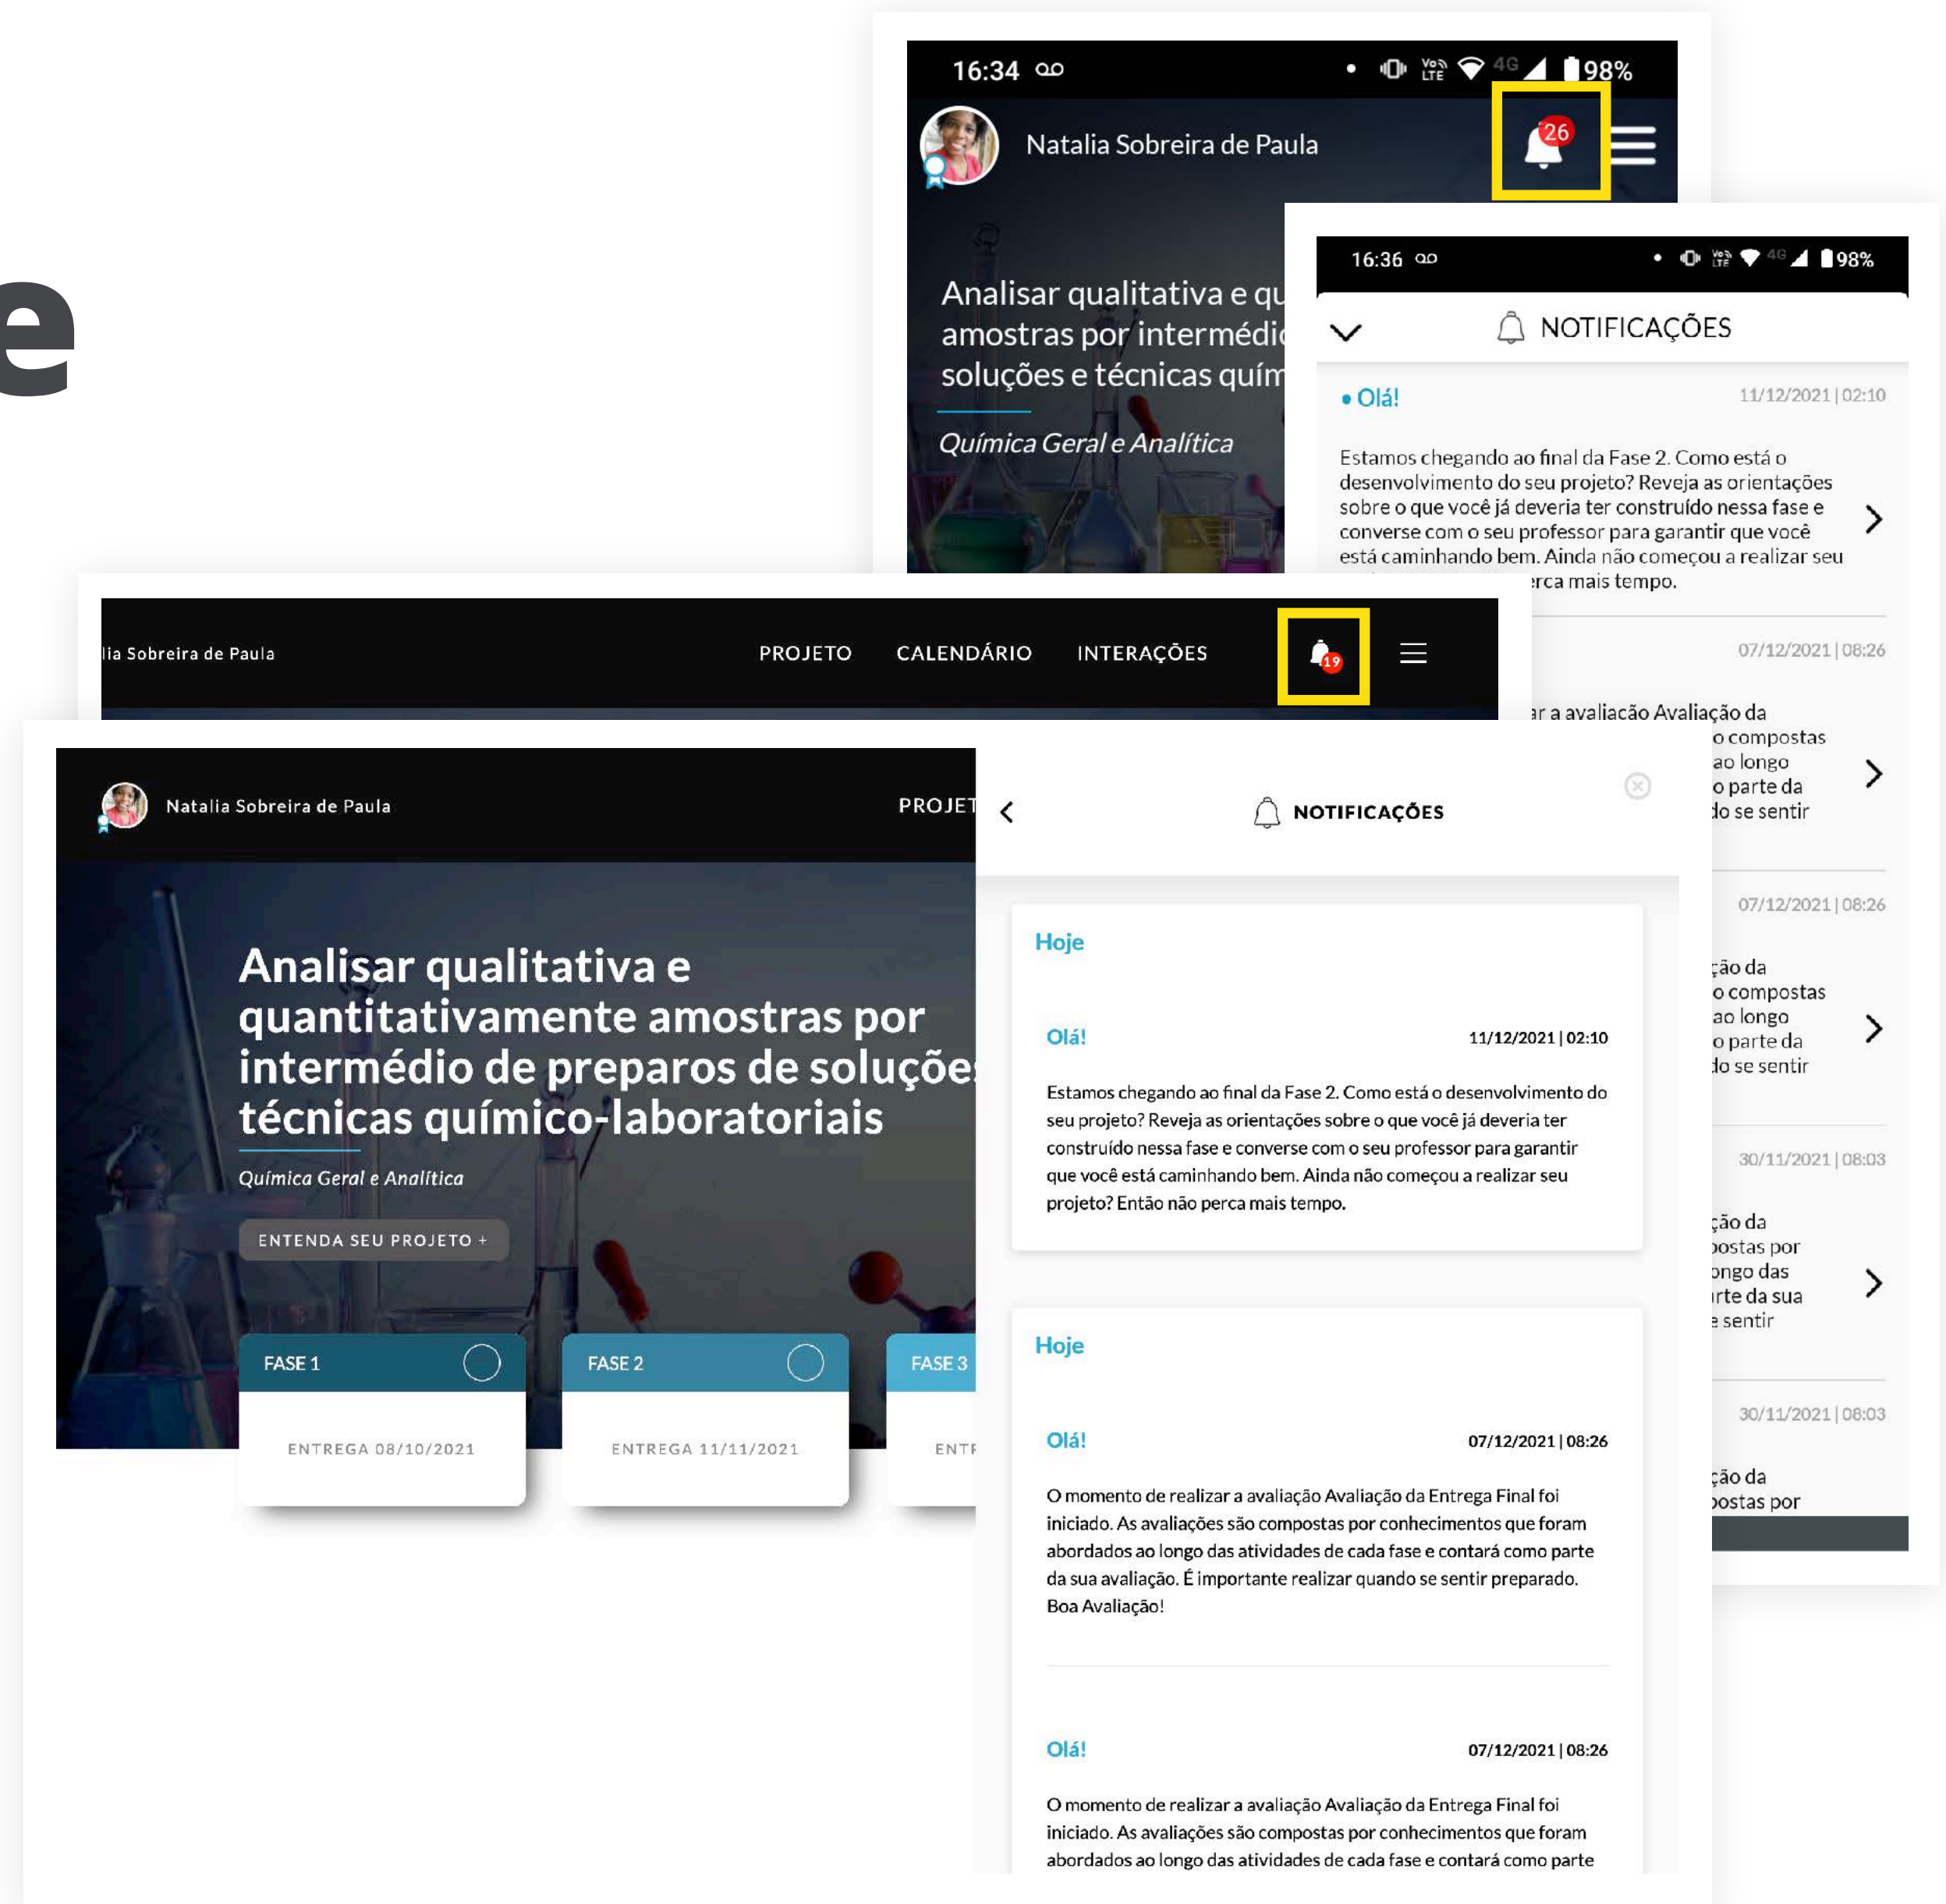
e

16:34 98%

Natalia Sobreira de Paula

26

Analisar qualitativa e qu amostras por intermédi soluções e técnicas quím

Química Geral e Analítica

16:36 98%

NOTIFICAÇÕES

• Olá! 11/12/2021 | 02:10

Estamos chegando ao final da Fase 2. Como está o desenvolvimento do seu projeto? Reveja as orientações sobre o que você já deveria ter construído nessa fase e converse com o seu professor para garantir que você está caminhando bem. Ainda não começou a realizar seu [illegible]rca mais tempo.

07/12/2021 | 08:26

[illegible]r a avaliação Avaliação da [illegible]o compostas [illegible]ao longo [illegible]o parte da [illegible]do se sentir

07/12/2021 | 08:26

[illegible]ção da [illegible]o compostas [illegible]ao longo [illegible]o parte da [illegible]do se sentir

30/11/2021 | 08:03

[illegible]ção da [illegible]postas por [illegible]ongo das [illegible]rte da sua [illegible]e sentir

30/11/2021 | 08:03

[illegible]ção da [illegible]postas por

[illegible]lia Sobreira de Paula PROJETO CALENDÁRIO INTERAÇÕES 19

Natalia Sobreira de Paula PROJET

Analisar qualitativa e quantitativamente amostras por intermédio de preparos de soluçõe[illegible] técnicas químico-laboratoriais

Química Geral e Analítica

ENTENDA SEU PROJETO +

FASE 1
ENTREGA 08/10/2021

FASE 2
ENTREGA 11/11/2021

FASE 3
ENT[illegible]

NOTIFICAÇÕES

Hoje

Olá! 11/12/2021 | 02:10

Estamos chegando ao final da Fase 2. Como está o desenvolvimento do seu projeto? Reveja as orientações sobre o que você já deveria ter construído nessa fase e converse com o seu professor para garantir que você está caminhando bem. Ainda não começou a realizar seu projeto? Então não perca mais tempo.

Hoje

Olá! 07/12/2021 | 08:26

O momento de realizar a avaliação Avaliação da Entrega Final foi iniciado. As avaliações são compostas por conhecimentos que foram abordados ao longo das atividades de cada fase e contará como parte da sua avaliação. É importante realizar quando se sentir preparado. Boa Avaliação!

Olá! 07/12/2021 | 08:26

O momento de realizar a avaliação Avaliação da Entrega Final foi iniciado. As avaliações são compostas por conhecimentos que foram abordados ao longo das atividades de cada fase e contará como parte